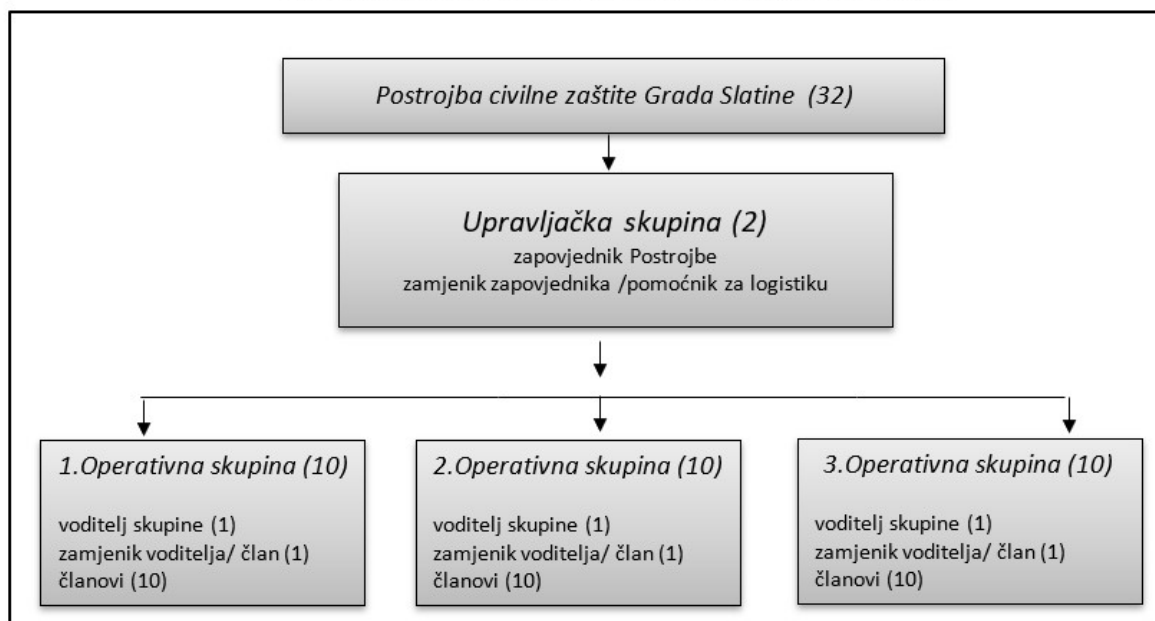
Postrojba civilne zaštite Grada Slatine (32)

Upravljačka skupina (2)
zapovjednik Postrojbe
zamjenik zapovjednika /pomoćnik za logistiku

1.Operativna skupina (10)

voditelj skupine (1)
zamjenik voditelja/ član (1)
članovi (10)

2.Operativna skupina (10)

voditelj skupine (1)
zamjenik voditelja/ član (1)
članovi (10)

3.Operativna skupina (10)

voditelj skupine (1)
zamjenik voditelja/ član (1)
članovi (10)